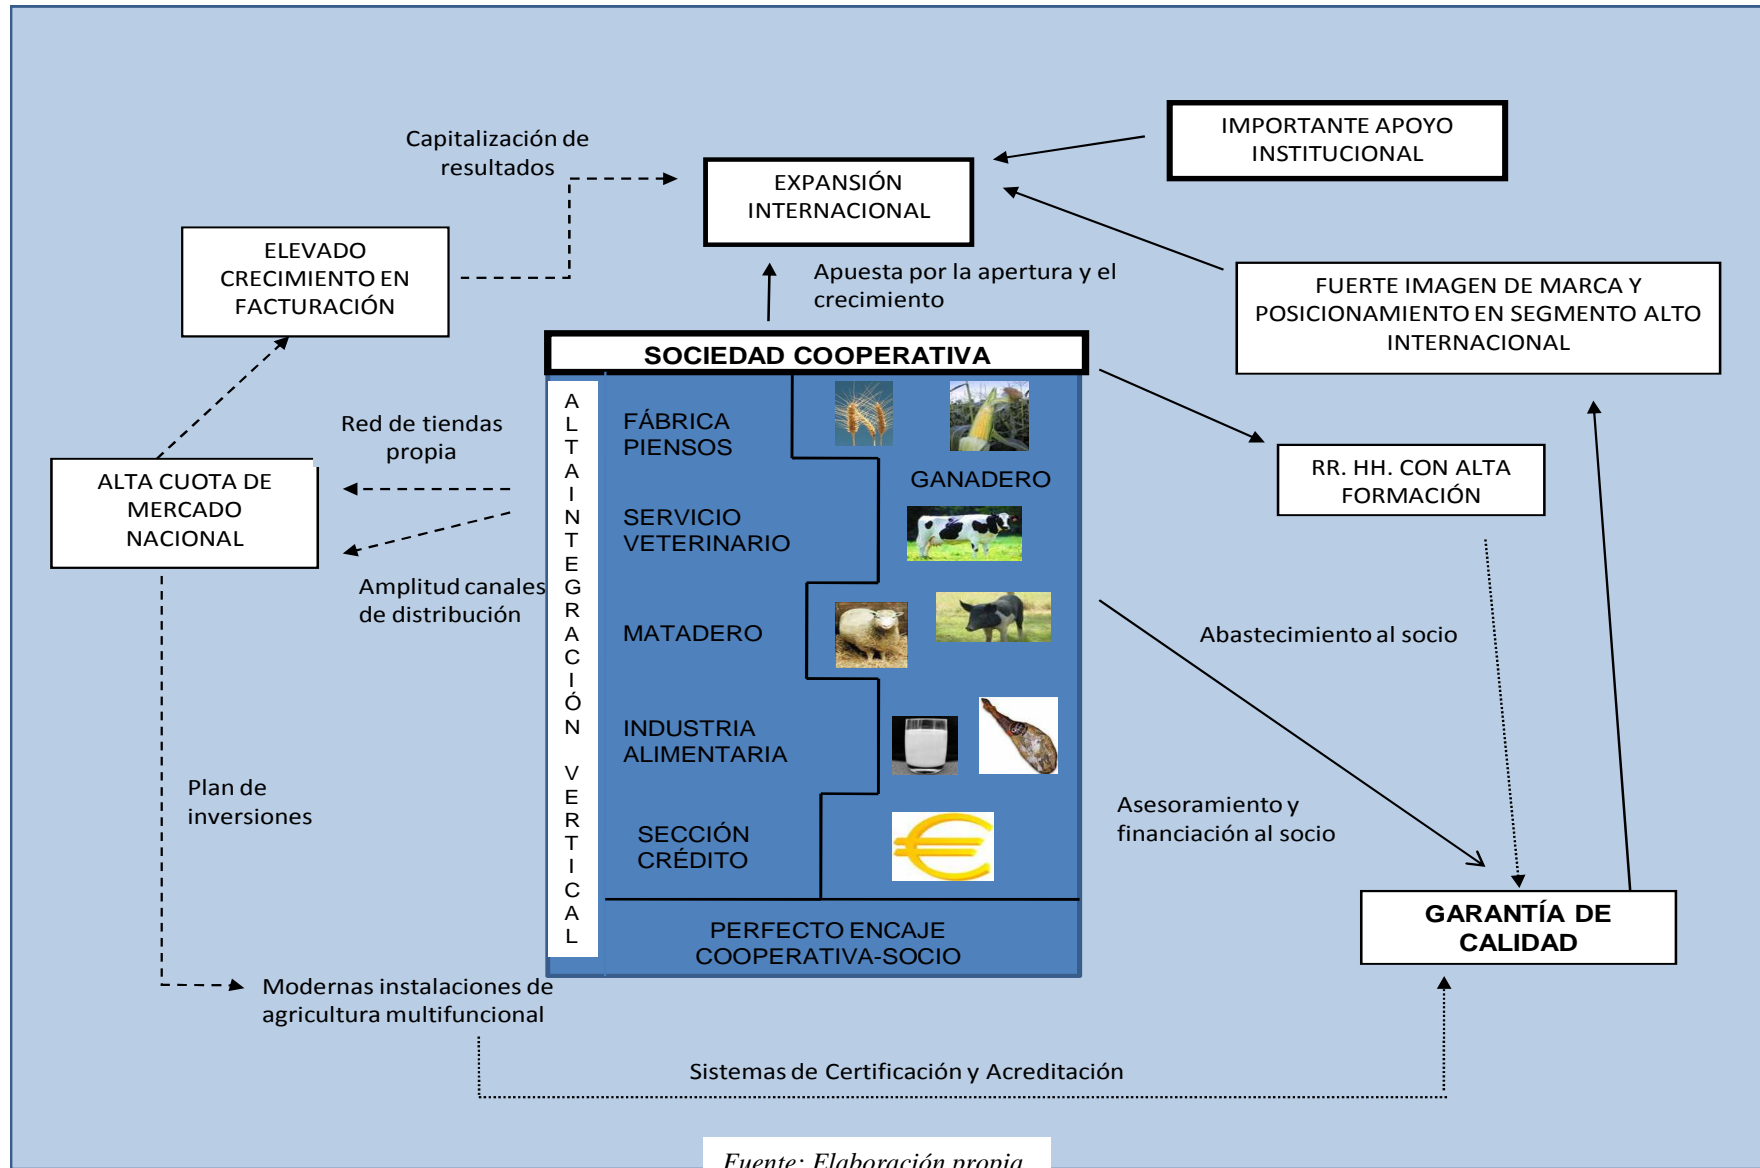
Capitalización de resultados

EXPANSIÓN INTERNACIONAL

IMPORTANTE APOYO INSTITUCIONAL

ELEVADO CRECIMIENTO EN FACTURACIÓN

Apuesta por la apertura y el crecimiento

FUERTE IMAGEN DE MARCA Y POSICIONAMIENTO EN SEGMENTO ALTO INTERNACIONAL

SOCIEDAD COOPERATIVA

ALTA INTEGRACIÓN VERTICAL

FÁBRICA PIENSOS

GANADERO

SERVICIO VETERINARIO

MATADERO

INDUSTRIA ALIMENTARIA

SECCIÓN CRÉDITO

PERFECTO ENCAJE COOPERATIVA-SOCIO

Red de tiendas propia

ALTA CUOTA DE MERCADO NACIONAL

Amplitud canales de distribución

RR. HH. CON ALTA FORMACIÓN

Abastecimiento al socio

Plan de inversiones

Asesoramiento y financiación al socio

GARANTÍA DE CALIDAD

Modernas instalaciones de agricultura multifuncional

Sistemas de Certificación y Acreditación

Fuente: Elaboración propia